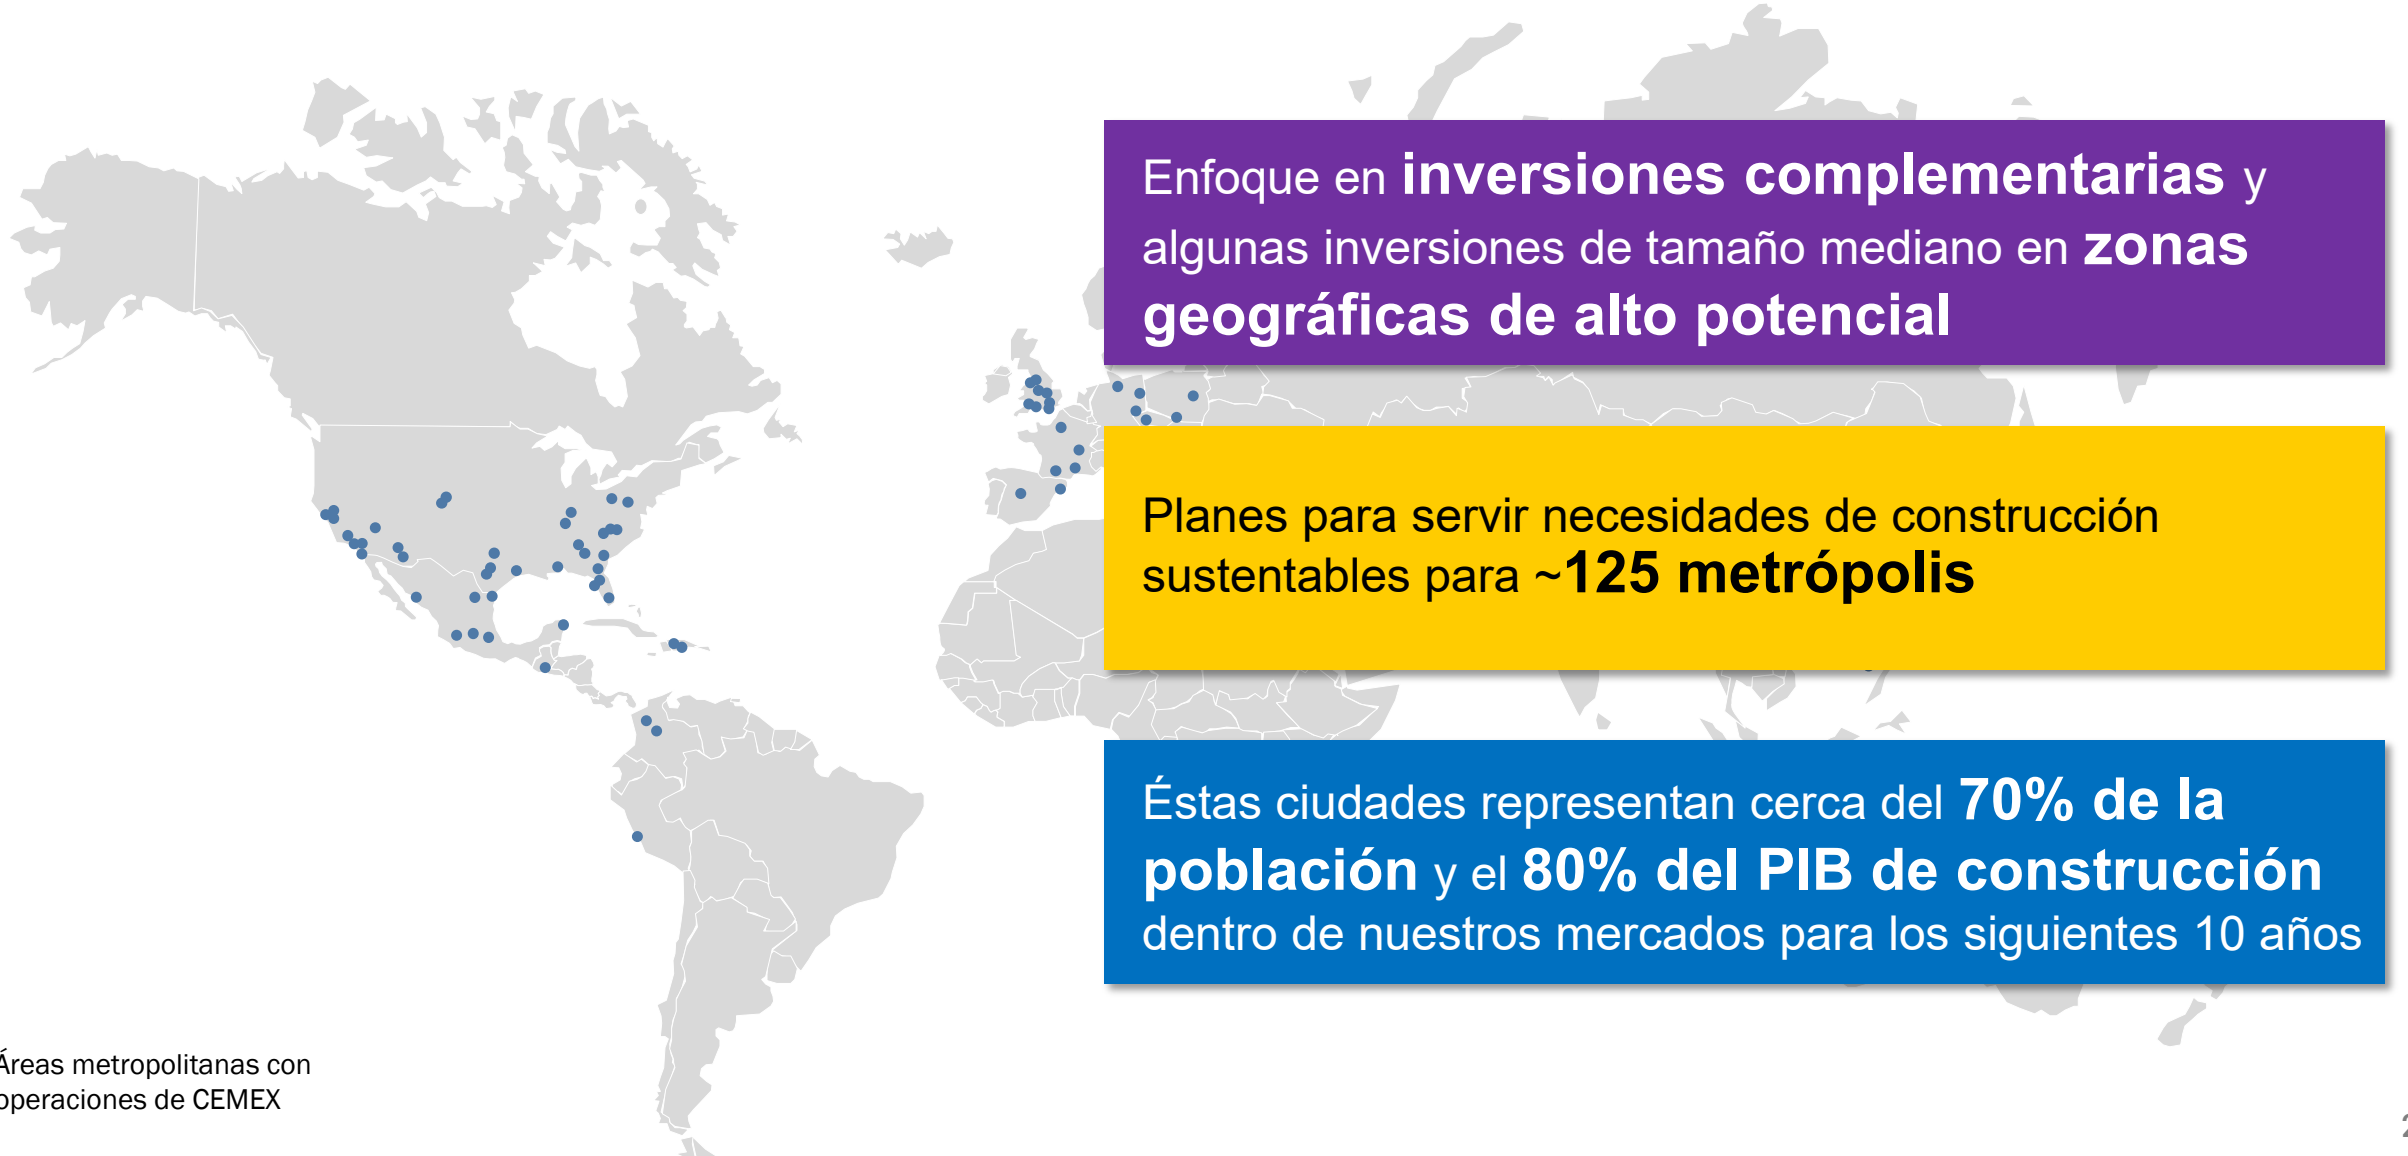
Enfoque en **inversiones complementarias** y algunas inversiones de tamaño mediano en **zonas geográficas de alto potencial**

Planes para servir necesidades de construcción sustentables para ~**125 metrópolis**

Éstas ciudades representan cerca del **70% de la población** y el **80% del PIB de construcción** dentro de nuestros mercados para los siguientes 10 años

Áreas metropolitanas con operaciones de CEMEX

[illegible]